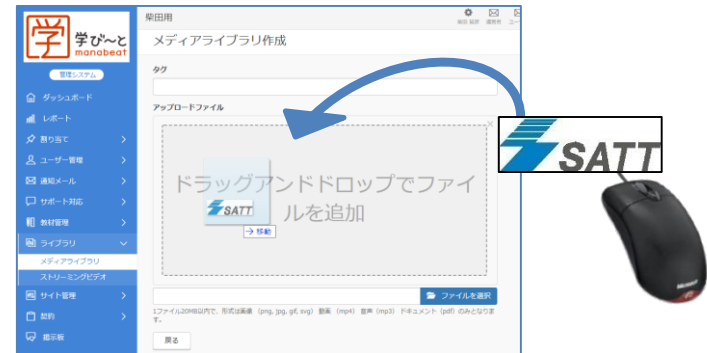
学 学び〜と manabeat
管理システム
ダッシュボード
レポート
割り当て
ユーザー管理
通知メール
サポート対応
教材管理
ライブラリ
メディアライブラリ
ストリーミングビデオ
サイト管理
契約
掲示板

柴田用
メディアライブラリ作成
タグ
アップロードファイル
ドラッグアンドドロップでファイルを追加
SATT
→ 移動
ファイルを選択
1ファイル20MB以内で、形式は画像（png, jpg, gif, svg）動画（mp4）音声（mp3）ドキュメント（pdf）のみとなります。
戻る

SATT